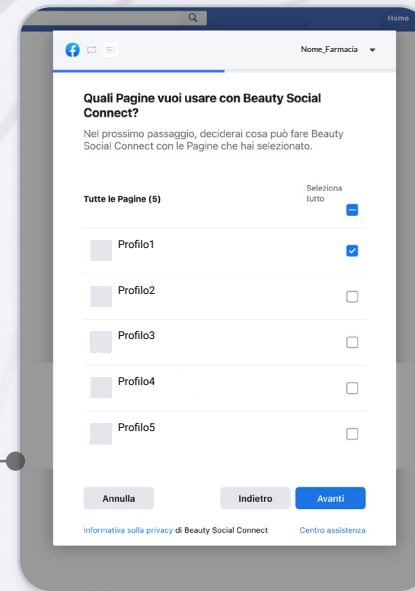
Home

Nome_Farmacia

Quali Pagine vuoi usare con Beauty Social Connect?

Nel prossimo passaggio, deciderai cosa può fare Beauty Social Connect con le Pagine che hai selezionato.

Tutte le Pagine (5)

Seleziona tutto

Profilo1

Profilo2

Profilo3

Profilo4

Profilo5

Annulla

Indietro

Avanti

Informativa sulla privacy di Beauty Social Connect

Centro assistenza